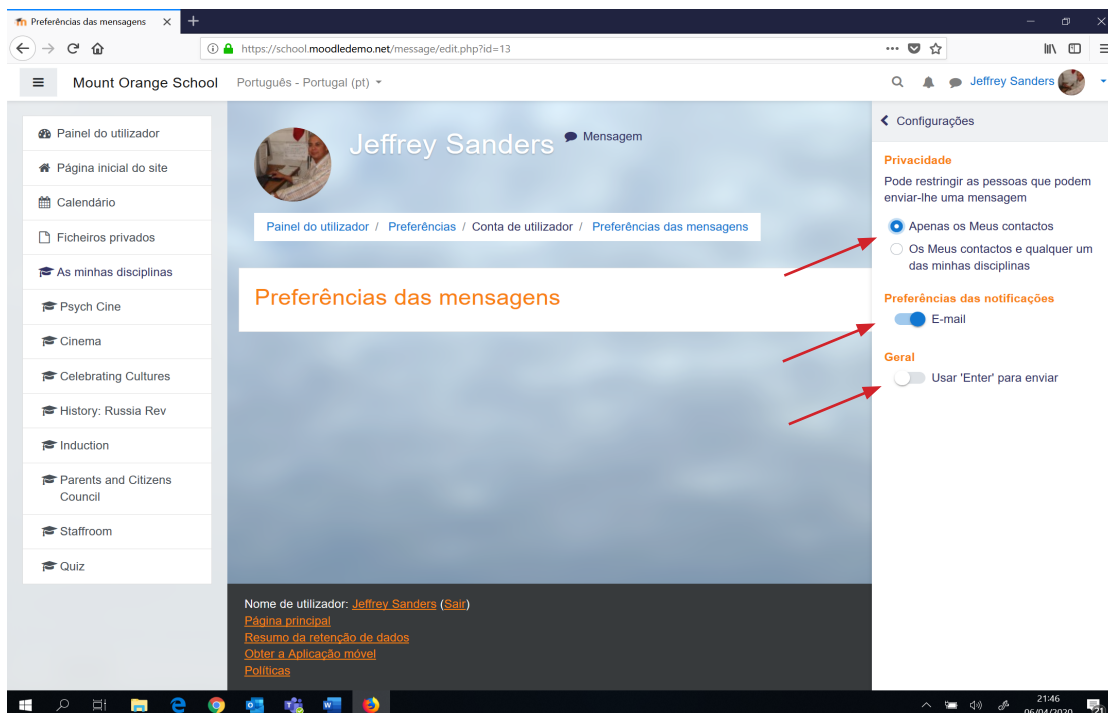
Preferências das mensagens

https://school.moodledemo.net/message/edit.php?id=13

Mount Orange School
Português - Portugal (pt)
Jeffrey Sanders

Painel do utilizador
Página inicial do site
Calendário
Ficheiros privados
As minhas disciplinas
Psych Cine
Cinema
Celebrating Cultures
History: Russia Rev
Induction
Parents and Citizens Council
Staffroom
Quiz

Jeffrey Sanders
Mensagem

Painel do utilizador / Preferências / Conta de utilizador / Preferências das mensagens

Preferências das mensagens

Configurações

Privacidade
Pode restringir as pessoas que podem enviar-lhe uma mensagem
Apenas os Meus contactos
Os Meus contactos e qualquer um das minhas disciplinas

Preferências das notificações
E-mail

Geral
Usar 'Enter' para enviar

Nome de utilizador: Jeffrey Sanders (Sair)
Página principal
Resumo da retenção de dados
Obter a Aplicação móvel
Políticas

21:46
06/04/2020